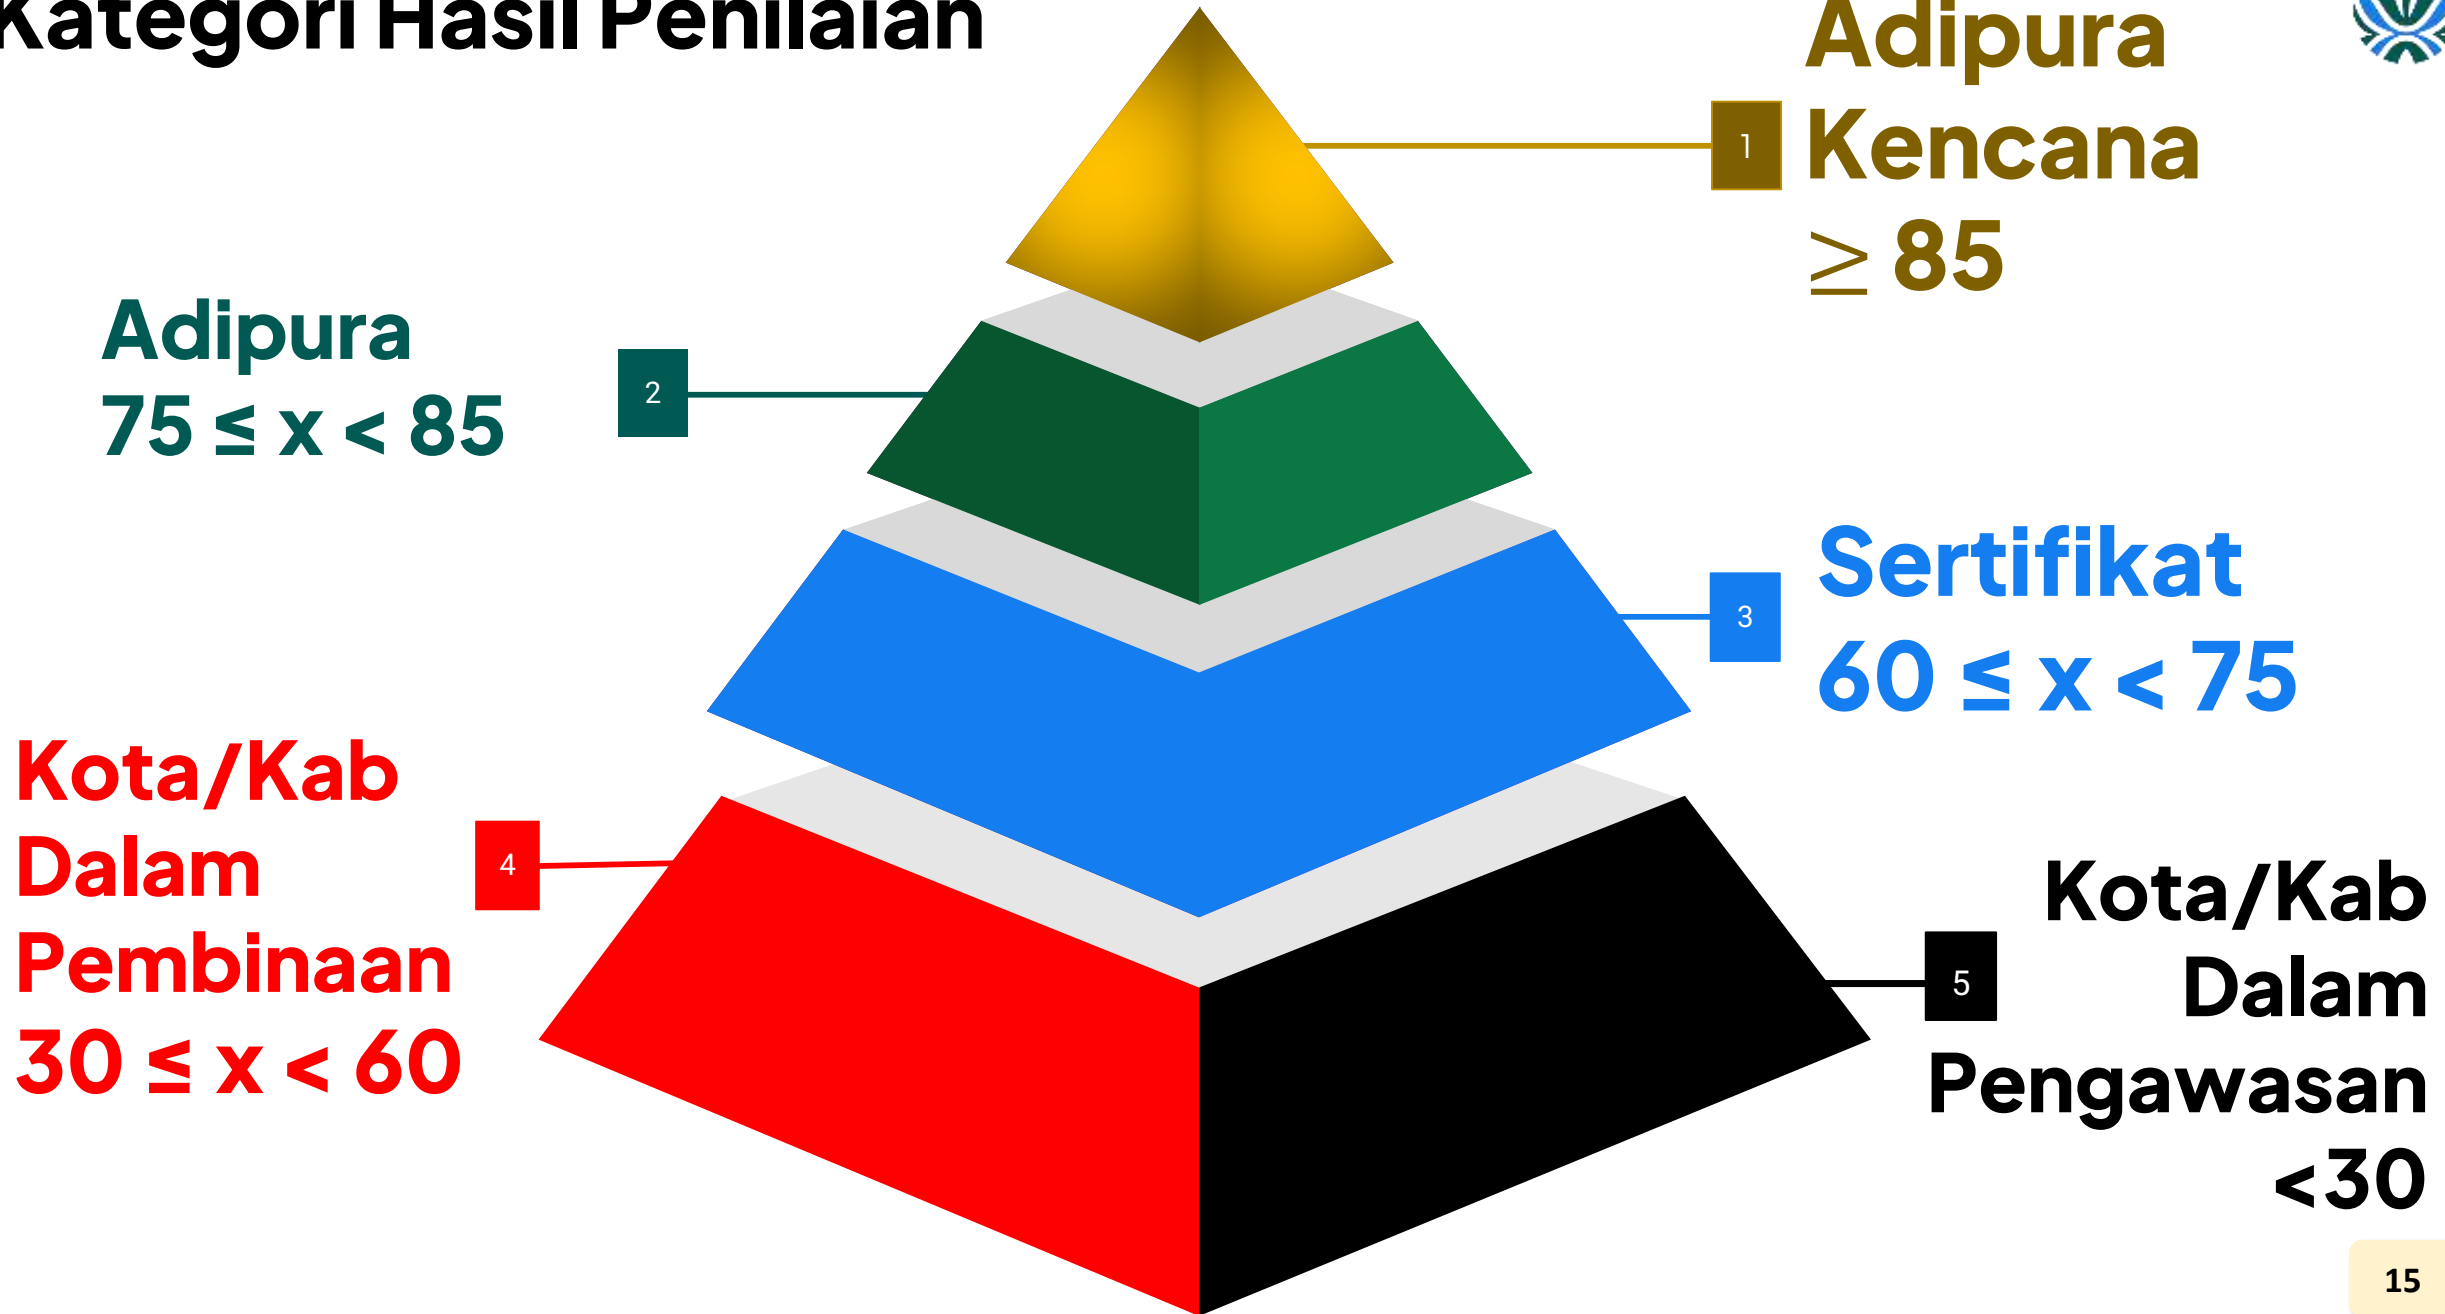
Kategori Hasil Penilaian

1

Adipura Kencana
$\geq 85$

2

Adipura
$75 \leq x < 85$

3

Sertifikat
$60 \leq x < 75$

4

Kota/Kab Dalam Pembinaan
$30 \leq x < 60$

5

Kota/Kab Dalam Pengawasan
$<30$

15